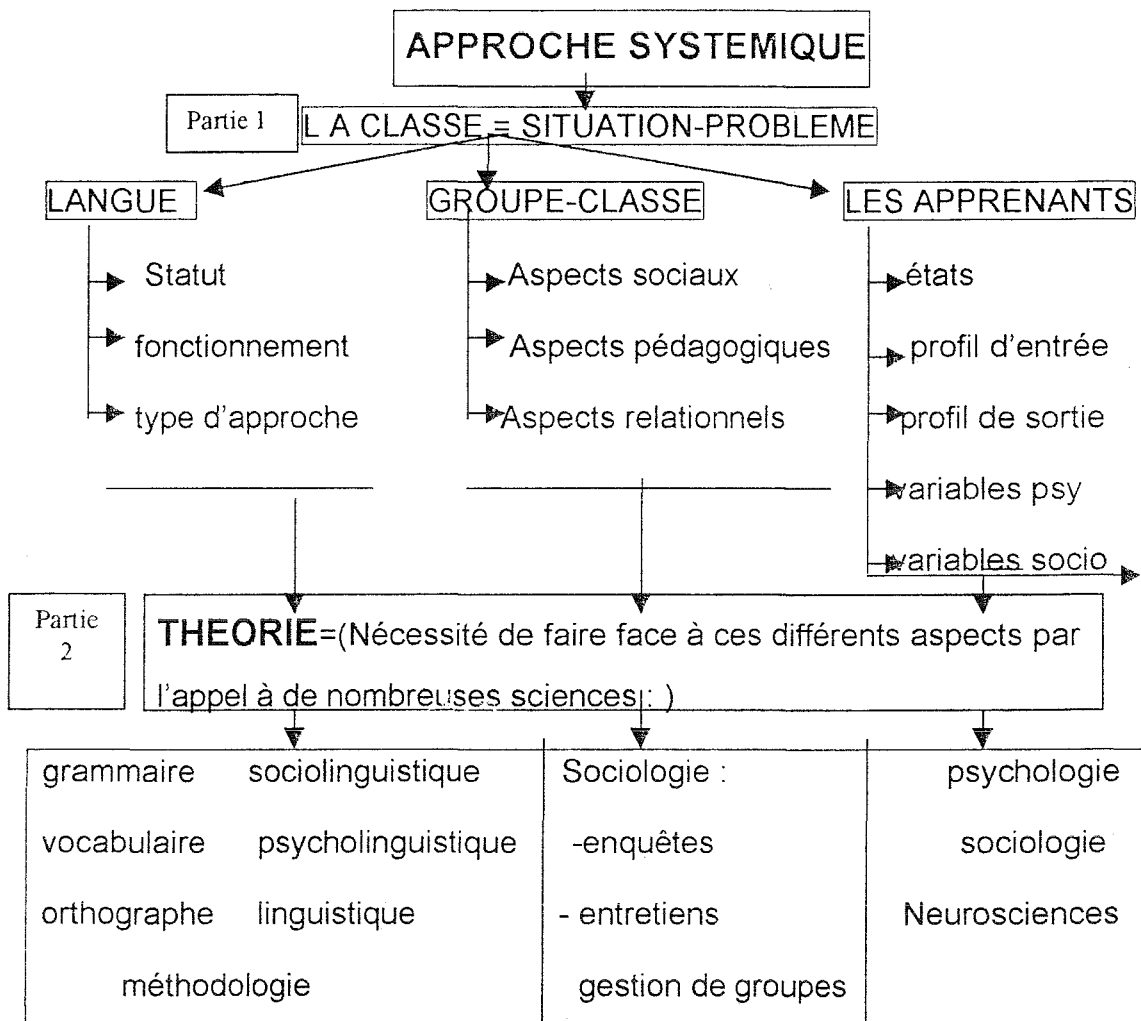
APPROCHE SYSTEMIQUE

Partie 1

L A CLASSE = SITUATION-PROBLEME

LANGUE

Statut

fonctionnement

type d'approche

GROUPE-CLASSE

Aspects sociaux

Aspects pédagogiques

Aspects relationnels

LES APPRENANTS

états

profil d'entrée

profil de sortie

variables psy

variables socio

Partie 2

**THEORIE**=(Nécessité de faire face à ces différents aspects par l'appel à de nombreuses sciences : )

| grammaire sociolinguistique vocabulaire psycholinguistique orthographe linguistique méthodologie | Sociologie : -enquêtes - entretiens gestion de groupes | psychologie sociologie Neurosciences |
|---|---|---|